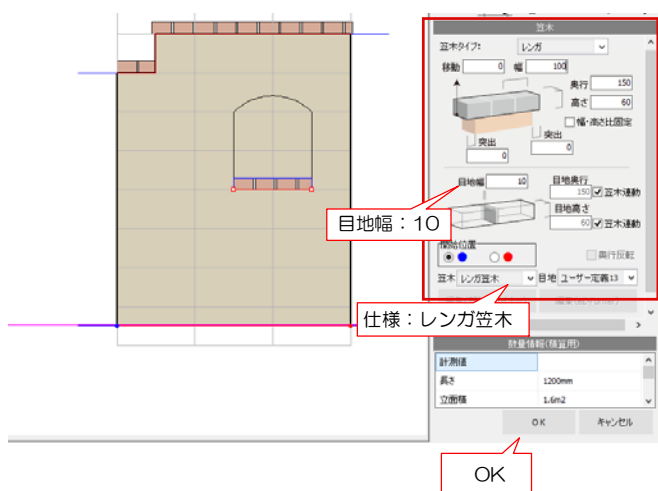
笠木

笠木タイプ: レンガ

移動 0 幅 100

奥行 150

高さ 60

幅・高さ比固定

突出

0

突出

0

目地幅 10

目地奥行

150 笠木連動

目地高さ

60 笠木連動

目地幅：10

奥行反転

基準位置

笠木 レンガ笠木 目地 ユーザー定義13

仕様：レンガ笠木

数量情報(積算用)

| 計測値 | |
|---|---|
| 長さ | 1200mm |
| 立面積 | 1.6m2 |

OK キャンセル

OK